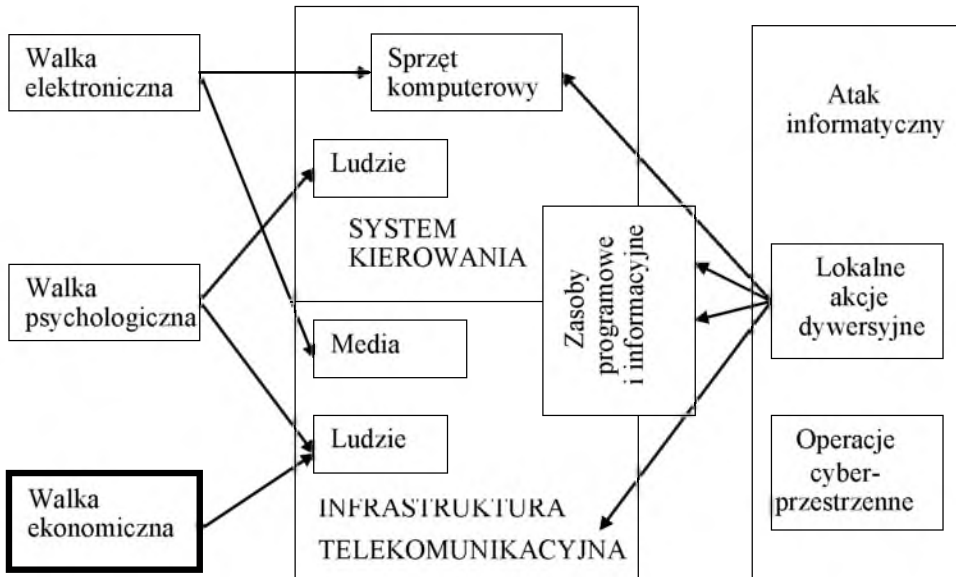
Walka elektroniczna

Walka psychologiczna

Walka ekonomiczna

Sprzęt komputerowy

Ludzie

SYSTEM KIEROWANIA

Media

Ludzie

INFRASTRUKTURA TELEKOMUNIKACYJNA

Zasoby programowe i informacyjne

Atak informatyczny

Lokalne akcje dywersyjne

Operacje cyber-przestrzenne